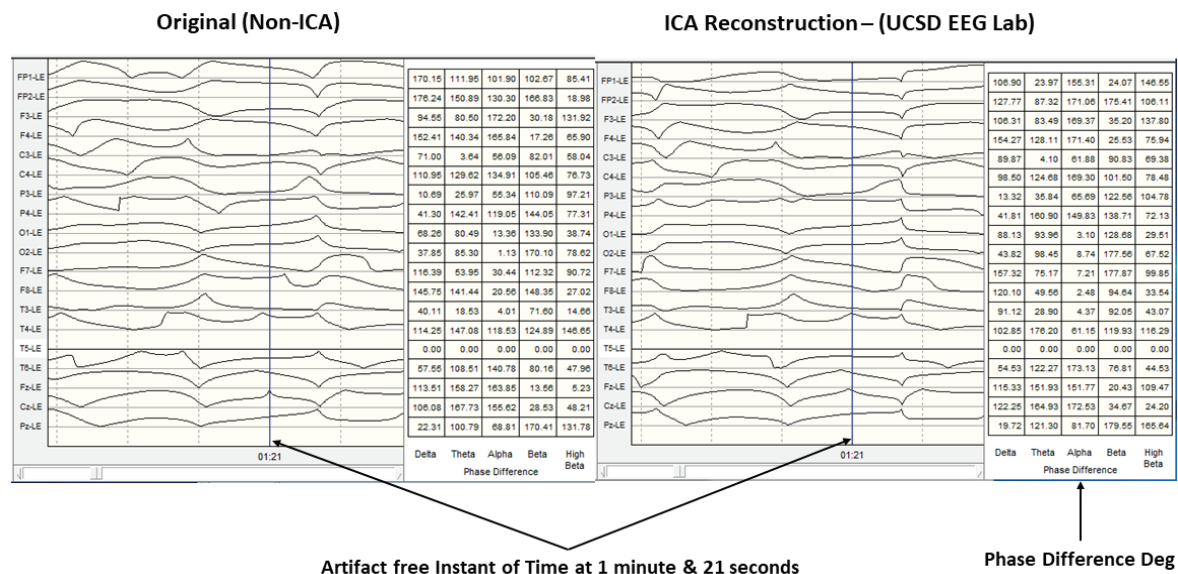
Original (Non-ICA)

ICA Reconstruction – (UCSD EEG Lab)

FP1-LE
FP2-LE
F3-LE
F4-LE
C3-LE
C4-LE
P3-LE
P4-LE
O1-LE
O2-LE
F7-LE
F8-LE
T3-LE
T4-LE
T5-LE
T6-LE
Fz-LE
Cz-LE
Pz-LE

01:21

| 170.15 | 111.95 | 101.90 | 102.67 | 85.41 |
|---|---|---|---|---|
| 176.24 | 150.89 | 130.30 | 166.83 | 18.98 |
| 94.55 | 80.50 | 172.20 | 30.18 | 131.92 |
| 152.41 | 140.34 | 165.84 | 17.26 | 65.90 |
| 71.00 | 3.64 | 56.09 | 82.01 | 58.04 |
| 110.95 | 129.62 | 134.91 | 105.46 | 76.73 |
| 10.69 | 25.97 | 55.34 | 110.09 | 97.21 |
| 41.30 | 142.41 | 119.05 | 144.05 | 77.31 |
| 68.26 | 80.49 | 13.36 | 133.90 | 38.74 |
| 37.85 | 85.30 | 1.13 | 170.10 | 78.62 |
| 116.39 | 53.95 | 30.44 | 112.32 | 90.72 |
| 145.75 | 141.44 | 20.56 | 148.35 | 27.02 |
| 40.11 | 18.53 | 4.01 | 71.60 | 14.66 |
| 114.25 | 147.08 | 118.53 | 124.89 | 146.65 |
| 0.00 | 0.00 | 0.00 | 0.00 | 0.00 |
| 57.55 | 108.51 | 140.78 | 80.16 | 47.96 |
| 113.51 | 158.27 | 163.85 | 13.56 | 5.23 |
| 106.08 | 167.73 | 155.62 | 28.53 | 48.21 |
| 22.31 | 100.79 | 68.81 | 170.41 | 131.78 |
| Delta | Theta | Alpha | Beta | High Beta |

Phase Difference

FP1-LE
FP2-LE
F3-LE
F4-LE
C3-LE
C4-LE
P3-LE
P4-LE
O1-LE
O2-LE
F7-LE
F8-LE
T3-LE
T4-LE
T5-LE
T6-LE
Fz-LE
Cz-LE
Pz-LE

01:21

| 106.90 | 23.97 | 155.31 | 24.07 | 146.55 |
|---|---|---|---|---|
| 127.77 | 87.32 | 171.06 | 175.41 | 106.11 |
| 106.31 | 83.49 | 169.37 | 35.20 | 137.80 |
| 154.27 | 128.11 | 171.40 | 25.53 | 75.94 |
| 89.87 | 4.10 | 61.88 | 90.83 | 69.38 |
| 98.50 | 124.68 | 169.30 | 101.50 | 78.48 |
| 13.32 | 35.84 | 65.69 | 122.56 | 104.78 |
| 41.81 | 160.90 | 149.83 | 138.71 | 72.13 |
| 88.13 | 93.96 | 3.10 | 128.68 | 29.51 |
| 43.82 | 98.45 | 8.74 | 177.56 | 67.52 |
| 157.32 | 75.17 | 7.21 | 177.87 | 99.85 |
| 120.10 | 49.56 | 2.48 | 94.64 | 33.54 |
| 91.12 | 28.90 | 4.37 | 92.05 | 43.07 |
| 102.85 | 176.20 | 61.15 | 119.93 | 116.29 |
| 0.00 | 0.00 | 0.00 | 0.00 | 0.00 |
| 54.53 | 122.27 | 173.13 | 76.81 | 44.53 |
| 115.33 | 151.93 | 151.77 | 20.43 | 109.47 |
| 122.25 | 164.93 | 172.53 | 34.67 | 24.20 |
| 19.72 | 121.30 | 81.70 | 179.55 | 165.64 |
| Delta | Theta | Alpha | Beta | High Beta |

Phase Difference

Artifact free Instant of Time at 1 minute & 21 seconds

Phase Difference Deg